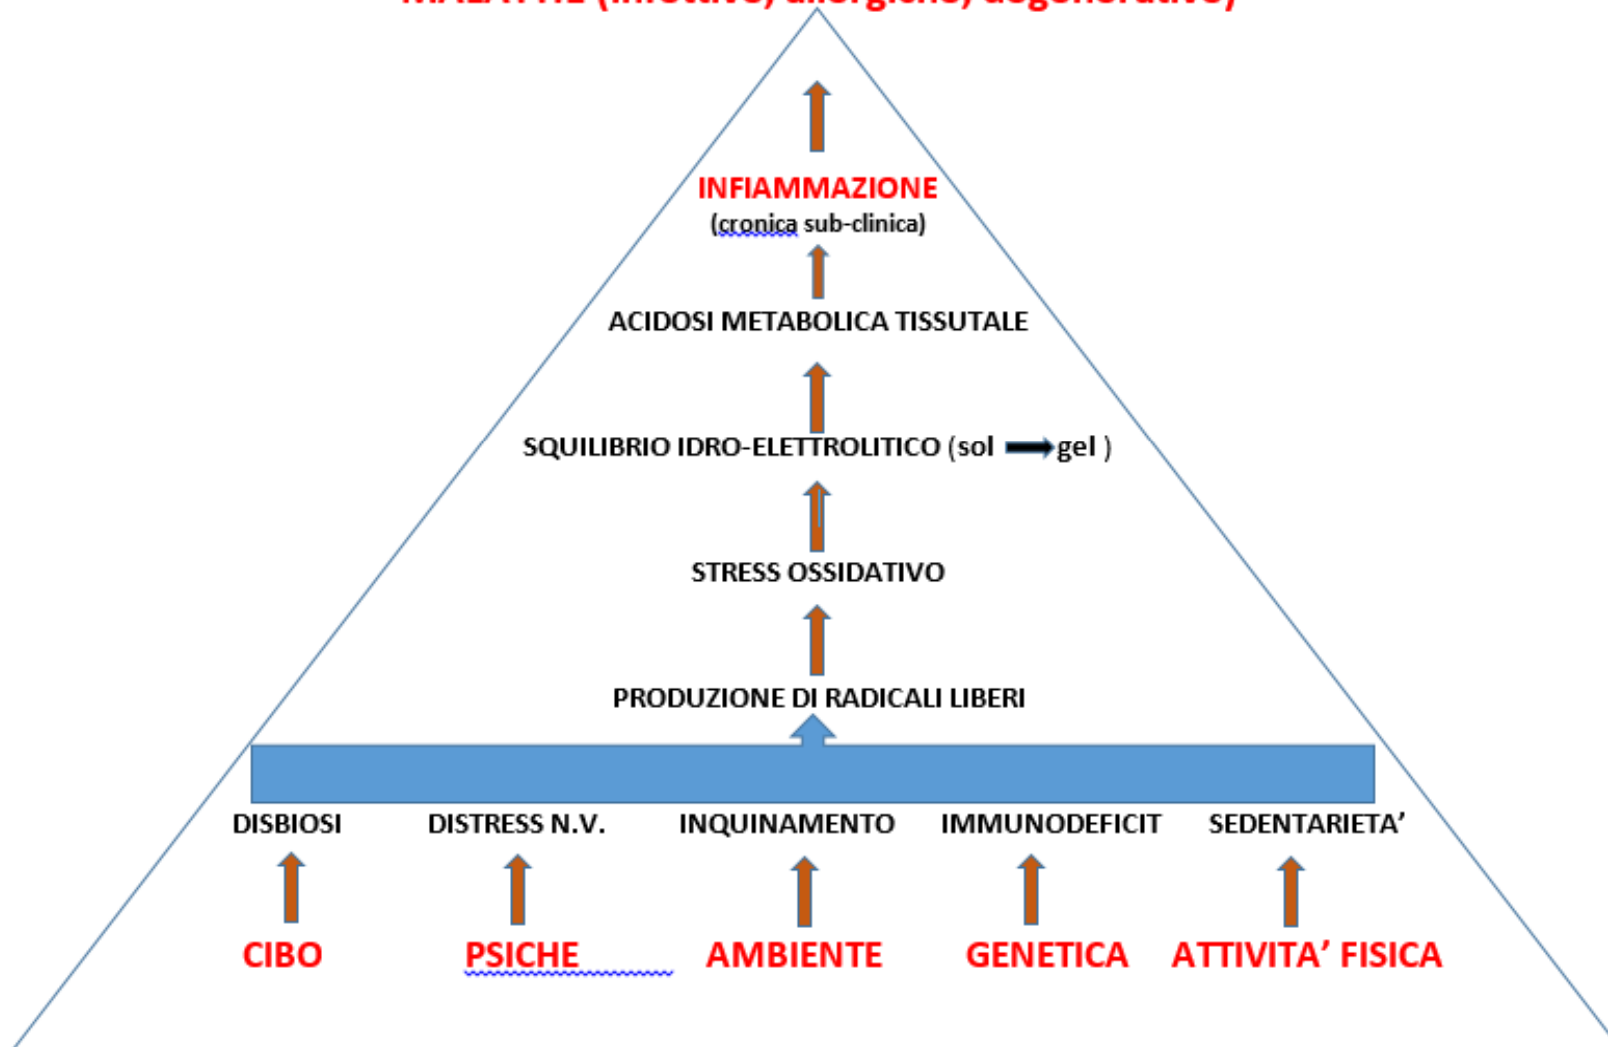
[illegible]

INFIAMMAZIONE
(cronica sub-clinica)

ACIDOSI METABOLICA TISSUTALE

SQUILIBRIO IDRO-ELETTROLITICO (sol $\rightarrow$ gel )

STRESS OSSIDATIVO

PRODUZIONE DI RADICALI LIBERI

DISBIOSI DISTRESS N.V. INQUINAMENTO IMMUNODEFICIT SEDENTARIETA’

CIBO PSICHE AMBIENTE GENETICA ATTIVITA’ FISICA